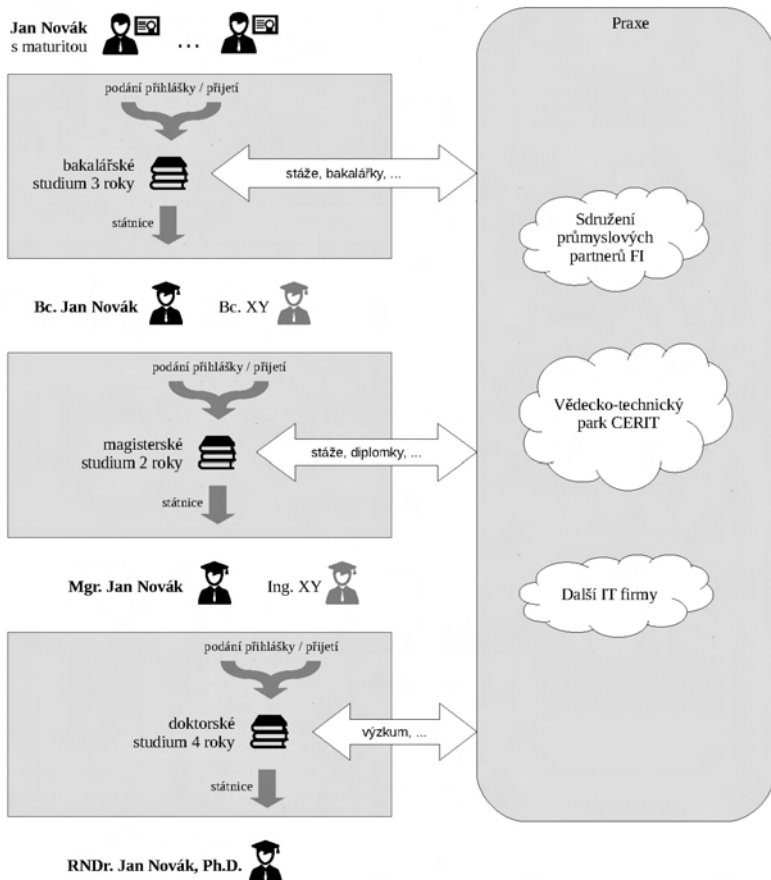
Jan Novák
s maturitou

...

Praxe

podání přihlášky / přijetí

bakalářské studium 3 roky

stáže, bakalářky, ...

státnice

Sdružení průmyslových partnerů FI

Bc. Jan Novák

Bc. XY

podání přihlášky / přijetí

Vědecko-technický park CERIT

magisterské studium 2 roky

stáže, diplomky, ...

státnice

Mgr. Jan Novák

Ing. XY

Další IT firmy

podání přihlášky / přijetí

doktorské studium 4 roky

výzkum, ...

státnice

RNDr. Jan Novák, Ph.D.